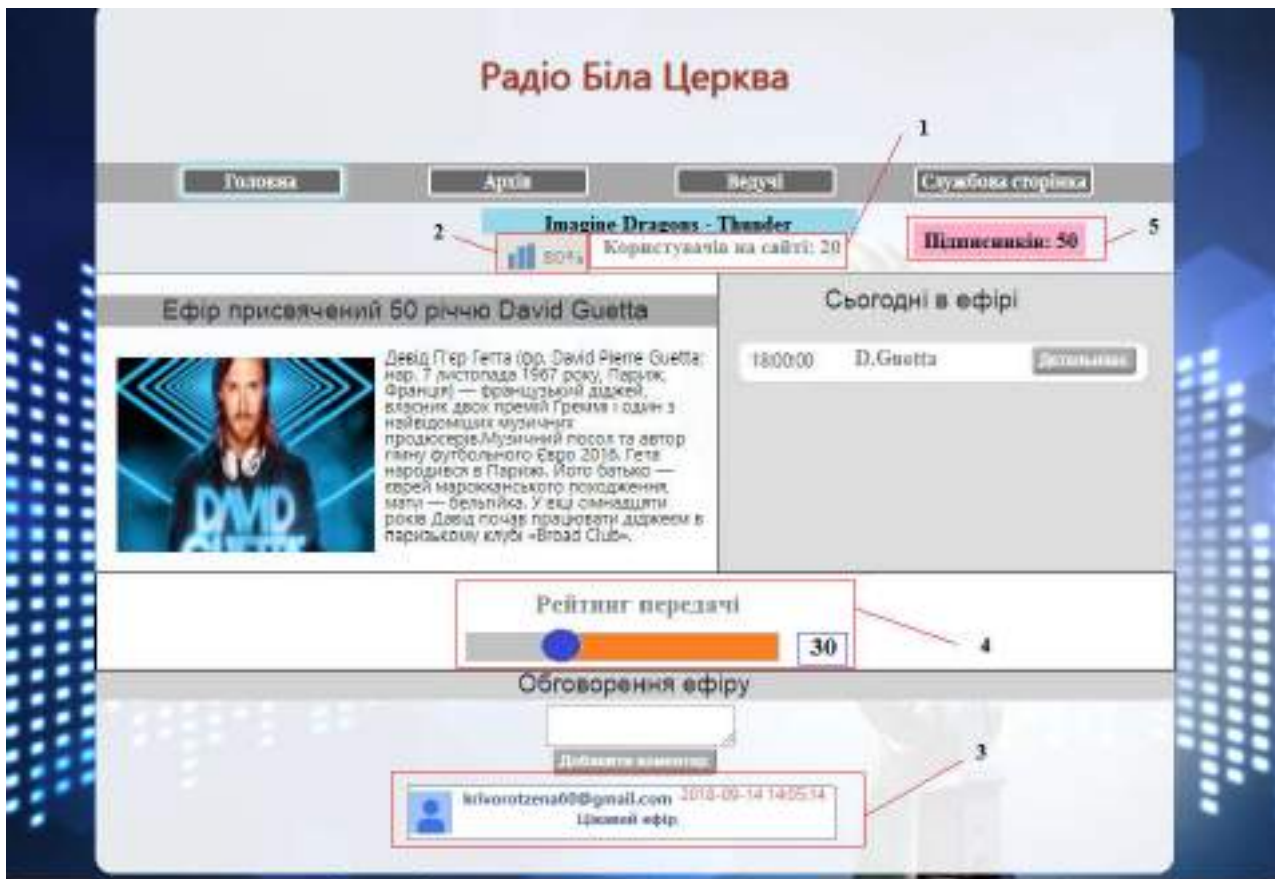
Радіо Біла Церква

1

Головна Архів Ведучі Службова сторінка

Imagine Dragons - Thunder

2

80%

Користувачів на сайті: 20

Підписників: 50

5

Ефір присвячений 50 річчю David Guetta

DAVID GUETTA

Девід П'єр Гетта (фр. David Pierre Guetta; нар. 7 листопада 1967 року, Париж, Франція) — французький діджей, власник двох премій Греммі і один з найвідоміших музичних продюсерів.Музичний посол та автор гімну футбольного Євро 2016. Гета народився в Парижі. Його батько — єврей марокканського походження, мати — бельгійка. У віці сімнадцяти років Девід почав працювати діджеєм в паризькому клубі «Broad Club».

Сьогодні в ефірі

18:00:00 D.Guetta Детальніше

Рейтинг передачі

30

4

Обговорення ефіру

Добавити коментар

3

krivorotzena60@gmail.com 2018-09-14 14:05:14

Цікавий ефір